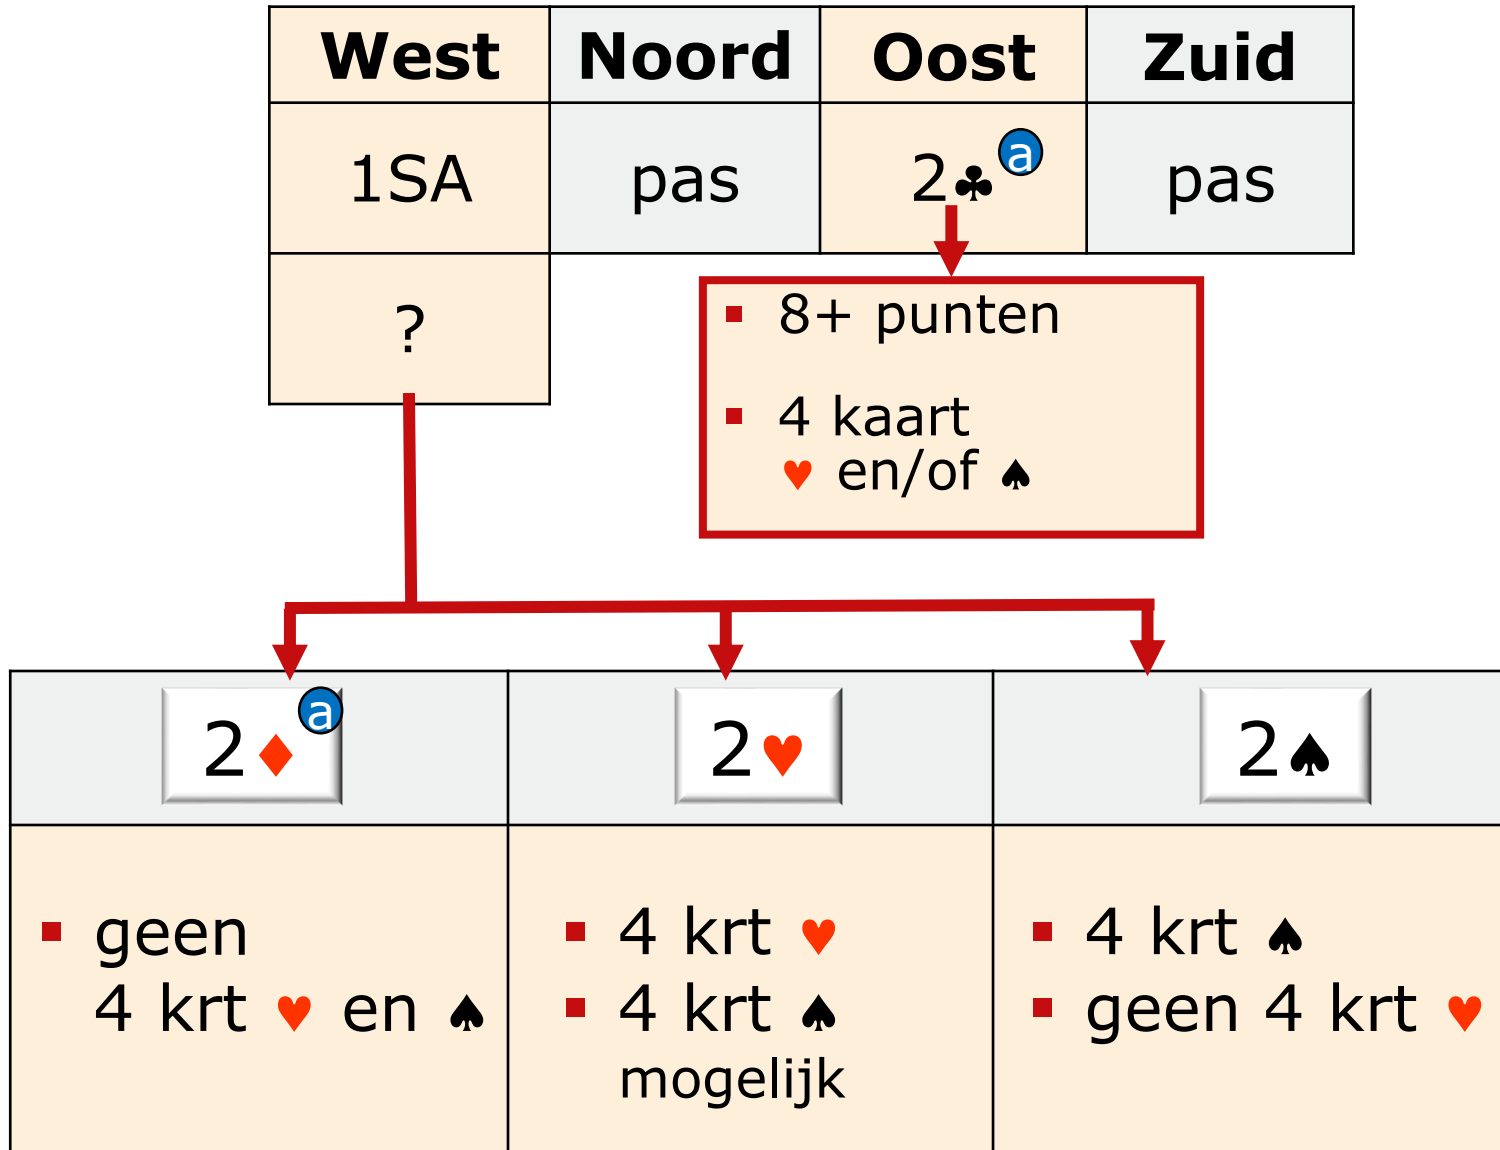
| West | Noord | Oost | Zuid |
|---|---|---|---|
| 1SA | pas | 2♣ a | pas |
| ? | | | |

- 8+ punten
- 4 kaart ♥ en/of ♠

| 2♦ a | 2♥ | 2♠ |
|---|---|---|
| ▪ geen 4 krt ♥ en ♠ | ▪ 4 krt ♥ ▪ 4 krt ♠ mogelijk | ▪ 4 krt ♠ ▪ geen 4 krt ♥ |